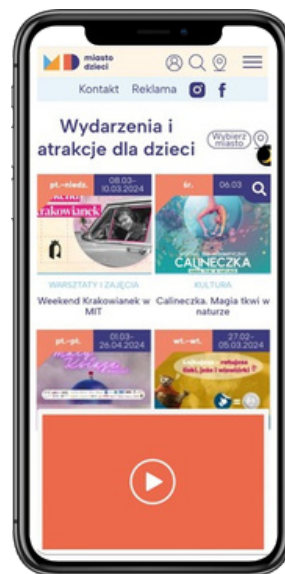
miasto dzieci

Kontakt Reklama

Wydarzenia i atrakcje dla dzieci

Wybierz miasto

pt.–niedz. 08.03–10.03.2024

Krakowianek

WARSZTATY I ZAJĘCIA

Weekend Krakowianek w MIT

śr. 06.03

CALINECZKA

KULTURA

Calineczka. Magia tkwi w naturze

pt.–pt. 01.03–26.04.2024

wt.–wt. 27.02–05.03.2024

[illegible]